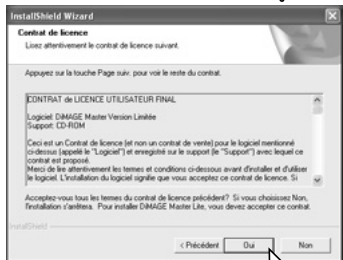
InstallShield Wizard

Contrat de licence
Lisez attentivement le contrat de licence suivant.

Appuyez sur la touche Page suiv. pour voir le reste du contrat.

CONTRAT de LICENCE UTILISATEUR FINAL

Logiciel: DiMAGE Master Version Limitée
Support: CD-ROM

Ceci est un Contrat de licence (et non un contrat de vente) pour le logiciel mentionné ci-dessus (appelé le "Logiciel") et enregistré sur le support (le "Support") avec lequel ce contrat est proposé.
Merci de lire attentivement les termes et conditions ci-dessous avant d'installer et d'utiliser le logiciel. L'installation du logiciel signifie que vous acceptez ce contrat de licence. Si

Acceptez-vous tous les termes du contrat de licence précédent? Si vous choisissez Non, l'installation s'arrêtera. Pour installer DiMAGE Master Lite, vous devez accepter ce contrat.

InstallShield

< Précédent | Oui | Non